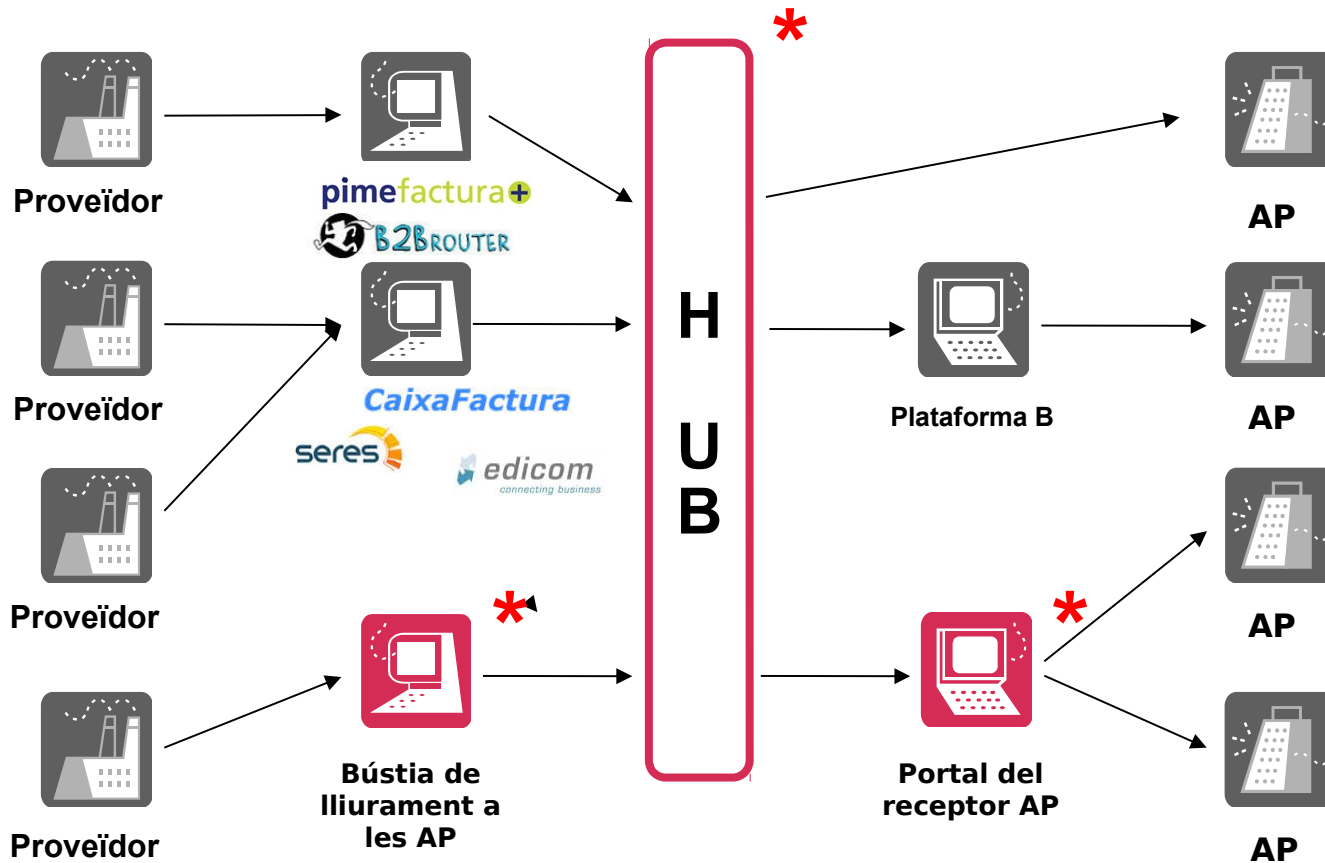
Proveïdor

pimefactura+

B2BROUTER

Proveïdor

CaixaFactura

seres

edicom connecting business

Proveïdor

Proveïdor

Bústia de lliurament a les AP

*

H
U
B

*

AP

Plataforma B

AP

*

AP

Portal del receptor AP

AP